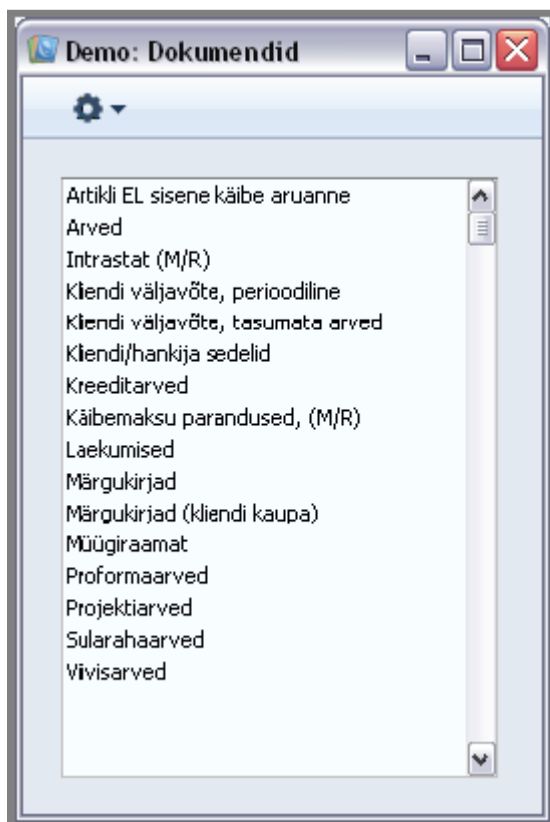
Demo: Dokumendid

Artikli EL sisene käibe aruanne
Arved
Intrastat (M/R)
Kliendi väljavõte, perioodiline
Kliendi väljavõte, tasumata arved
Kliendi/hankija sedelid
Kreeditarved
Käibemaksu parandused, (M/R)
Laekumised
Märgukirjad
Märgukirjad (kliendi kaupa)
Müügiraamat
Proformaarved
Projektiarved
Sularahaarved
Viivisarved